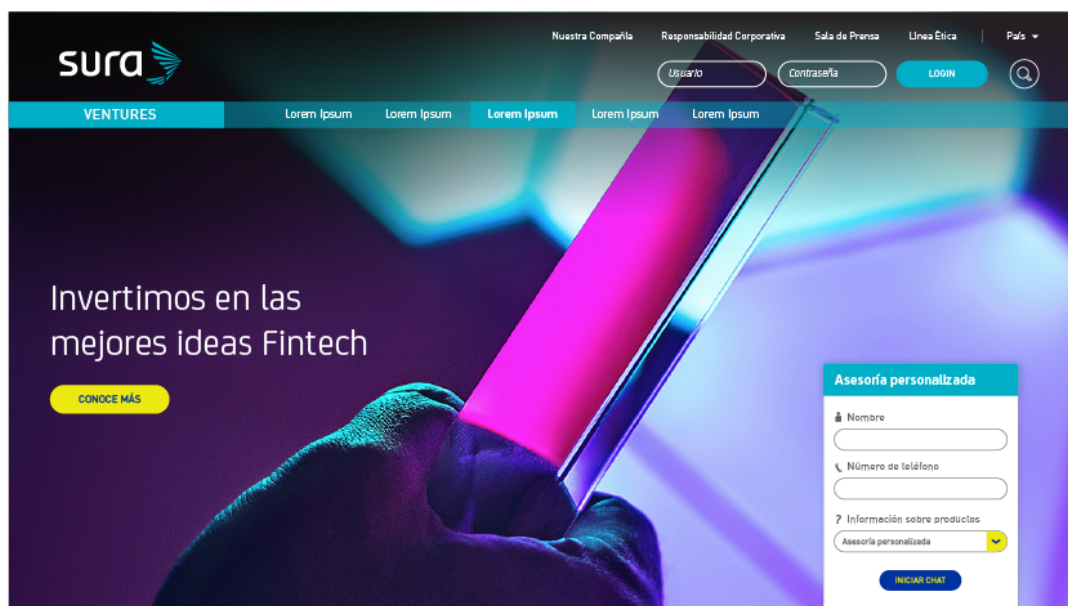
Nuestra Compañía Responsabilidad Corporativa Sala de Prensa Línea Ética País

sura

Usuario Contraseña LOGIN

VENTURES Lorem Ipsum Lorem Ipsum Lorem Ipsum Lorem Ipsum Lorem Ipsum

Invertimos en las mejores ideas Fintech

CONOCE MÁS

Asesoría personalizada

Nombre

Número de teléfono

? Información sobre productos

Asesoría personalizada

INICIAR CHAT